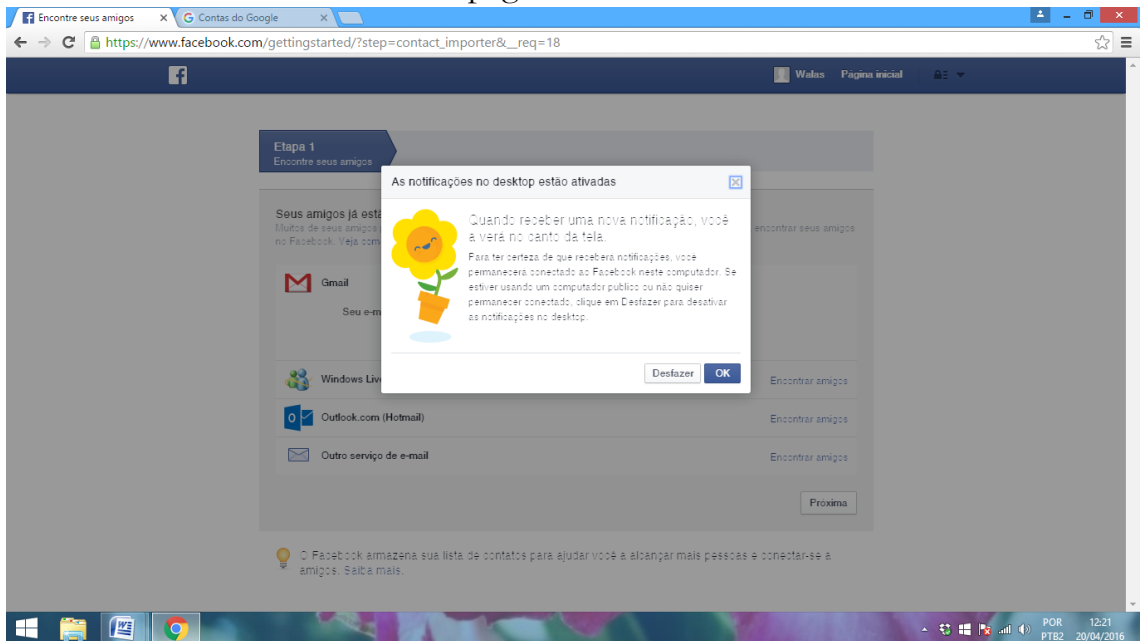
Encontre seus amigos ×
Contas do Google ×
https://www.facebook.com/gettingstarted/?step=contact_importer&__req=18

Walas Pagina inicial

Etapa 1
Encontre seus amigos

Seus amigos já esta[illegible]
Muitos de seus amigos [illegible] encontrar seus amigos no Facebook. Veja com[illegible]

Gmail
Seu e-m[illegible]

Windows Liv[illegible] Encontrar amigos
Outlook.com (Hotmail) Encontrar amigos
Outro serviço de e-mail Encontrar amigos

Próxima

O Facebook armazena sua lista de contatos para ajudar você a alcançar mais pessoas e conectar-se a amigos. Saiba mais.

As notificações no desktop estão ativadas

Quando receber uma nova notificação, você a verá no canto da tela.

Para ter certeza de que receberá notificações, você permanecerá conectado ao Facebook neste computador. Se estiver usando um computador público ou não quiser permanecer conectado, clique em Desfazer para desativar as notificações no desktop.

Desfazer OK

POR PTB2 12:21 20/04/2016